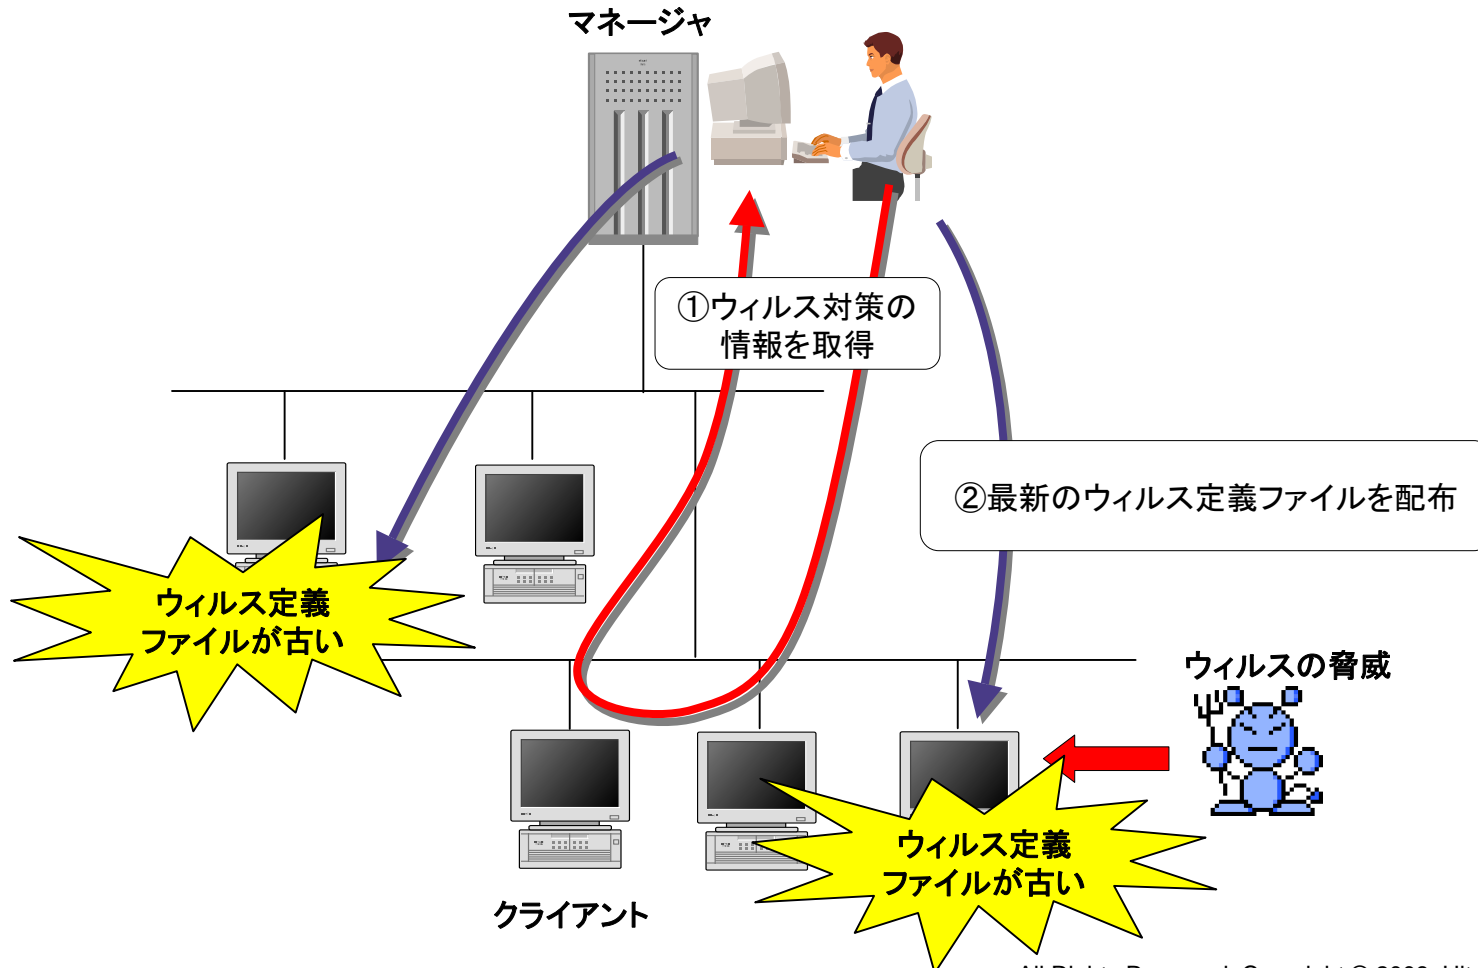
マネージャ

①ウィルス対策の情報を取得

②最新のウィルス定義ファイルを配布

ウィルス定義ファイルが古い

ウィルスの脅威

ウィルス定義ファイルが古い

クライアント

All Rights Reserved, Copyright © 2000, Hit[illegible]